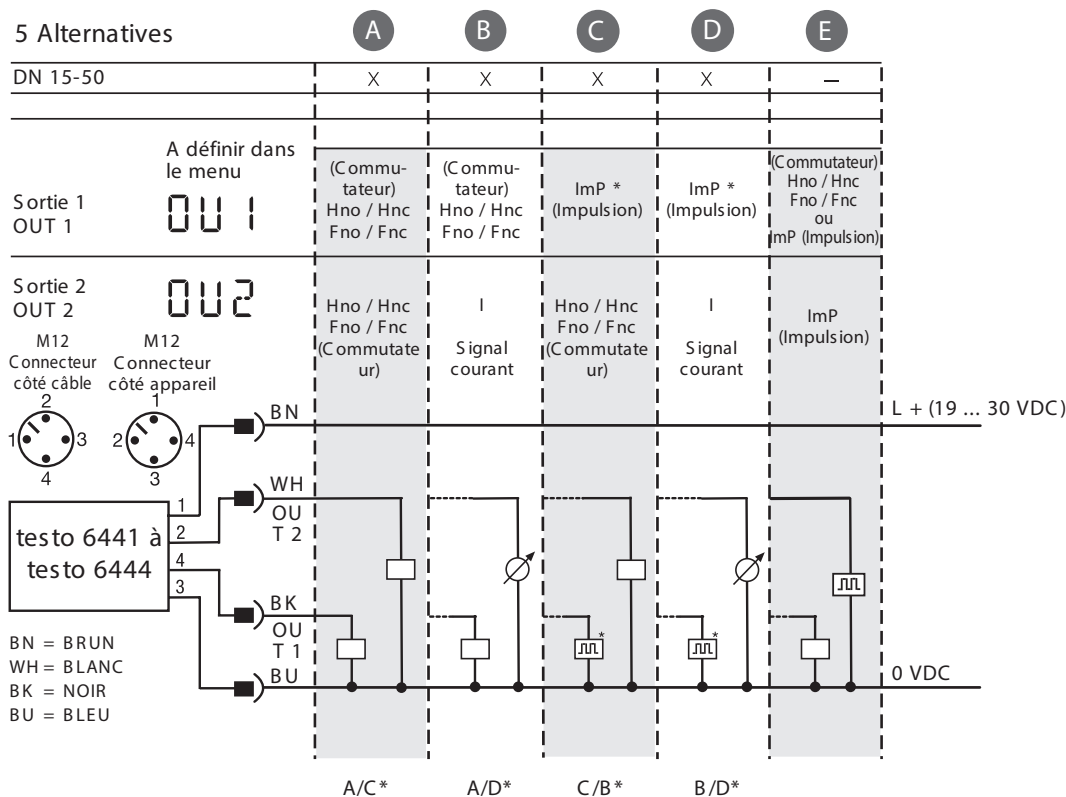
5 Alternatives

| | A | B | C | D | E |
|---|---|---|---|---|---|
| DN 15-50 | X | X | X | X | – |
| A définir dans le menu<br>Sortie 1<br>OUT 1 OU1 | (Commutateur)<br>Hno / Hnc<br>Fno / Fnc | (Commutateur)<br>Hno / Hnc<br>Fno / Fnc | ImP *<br>(Impulsion) | ImP *<br>(Impulsion) | (Commutateur)<br>Hno / Hnc<br>Fno / Fnc<br>ou<br>ImP (Impulsion) |
| Sortie 2<br>OUT 2 OU2 | Hno / Hnc<br>Fno / Fnc<br>(Commutateur) | I<br>Signal courant | Hno / Hnc<br>Fno / Fnc<br>(Commutateur) | I<br>Signal courant | ImP<br>(Impulsion) |

M12
Connecteur côté câble

M12
Connecteur côté appareil

2
1 3
4

1
2 4
3

BN
L + (19 ... 30 VDC)

WH
OUT 2

testo 6441 à testo 6444
1
2
4
3

BK
OUT 1

BU
0 VDC

*
*

BN = BRUN
WH = BLANC
BK = NOIR
BU = BLEU

A/C* A/D* C/B* B/D*